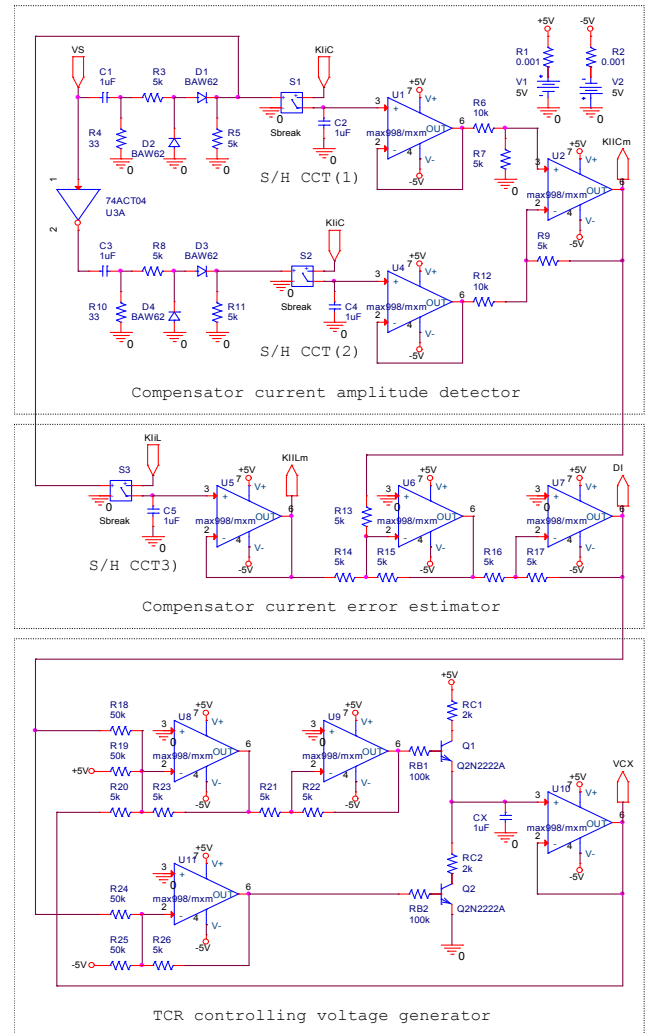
VS
C1
1uF
R3
5k
D1
BAW62
S1
KIiC
+5V
U1
7
V+
3
+
2
-
4
V-
-5V
max998/mxm
OUT
6
R4
33
D2
BAW62
0
R5
5k
0
Sbreak
C2
1uF
0
+5V
R1
0.001
V1
5V
0
-5V
R2
0.001
V2
5V
0
R6
10k
R7
5k
0
U2
KIICm
max998/mxm
OUT
6
R9
5k
-5V
S/H CCT(1)
1
74ACT04
U3A
2
C3
1uF
R8
5k
D3
BAW62
S2
KIiC
R10
33
D4
BAW62
0
R11
5k
0
Sbreak
C4
1uF
0
U4
+5V
max998/mxm
OUT
6
-5V
R12
10k
S/H CCT(2)
Compensator current amplitude detector
KIiL
S3
0
Sbreak
C5
1uF
0
U5
+5V
max998/mxm
OUT
6
-5V
KIILm
R13
5k
U6
+5V
max998/mxm
OUT
6
-5V
R14
5k
R15
5k
U7
+5V
DI
max998/mxm
OUT
6
-5V
R16
5k
R17
5k
S/H CCT3)
Compensator current error estimator
R18
50k
U8
+5V
max998/mxm
OUT
6
-5V
R19
50k
+5V
R20
5k
R23
5k
U9
+5V
max998/mxm
OUT
6
-5V
R21
5k
R22
5k
+5V
RC1
2k
Q1
RB1
100k
Q2N2222A
U10
+5V
VCX
max998/mxm
OUT
6
-5V
CX
1uF
0
RC2
2k
U11
+5V
max998/mxm
OUT
6
-5V
R24
50k
RB2
100k
Q2
Q2N2222A
0
R25
50k
R26
5k
-5V
TCR controlling voltage generator